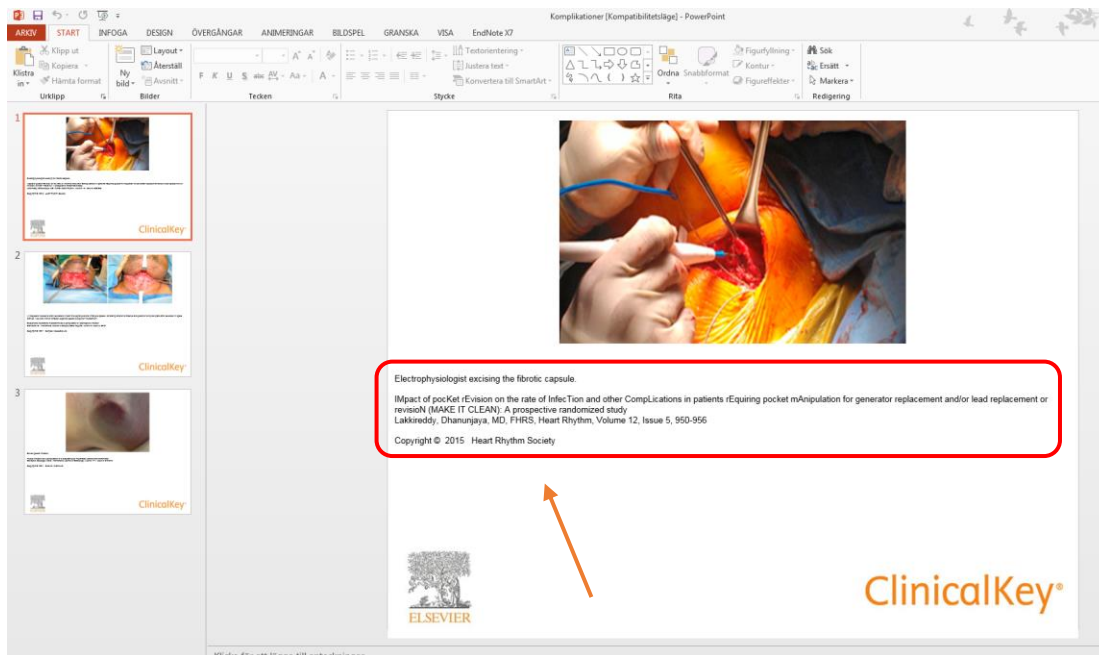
Komplikationer [Kompatibilitetsläge] - PowerPoint

ARKIV START INFOGA DESIGN ÖVERGÅNGAR ANIMERINGAR BILDSPEL GRANSKA VISA EndNote X7

Klistra in Klipp ut Kopiera Hämta format Urklipp
Ny bild Layout Återställ Avsnitt Bilder
Tecken
Textorientering Justera text Konvertera till SmartArt Stycke
Ordna Snabbformat Figurfyllning Kontur Figureffekter Rita
Sök Ersätt Markera Redigering

1
ClinicalKey
2
ClinicalKey
3
ClinicalKey

Electrophysiologist excising the fibrotic capsule.

IMpact of pocKet rEvision on the rate of InfecTion and other CompLications in patients rEquiring pocket mAnipulation for generator replacement and/or lead replacement or revisioN (MAKE IT CLEAN): A prospective randomized study
Lakkireddy, Dhanunjaya, MD, FHRS, Heart Rhythm, Volume 12, Issue 5, 950-956

Copyright © 2015 Heart Rhythm Society

ELSEVIER

ClinicalKey®